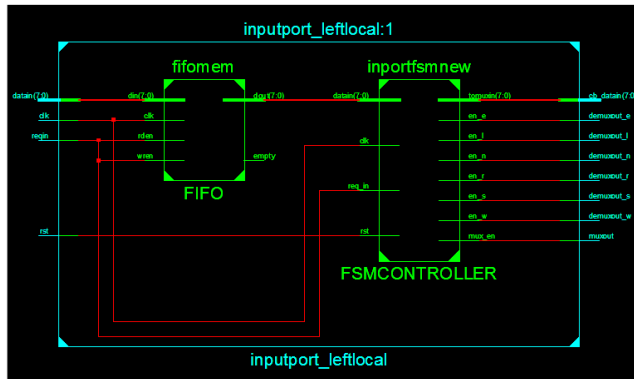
inputport_leftlocal:1

fifomem

inportfsmnew

datain(7:0)

clk

regin

rst

din(7:0)

clk

rden

wren

dout(7:0)

empty

FIFO

datain(7:0)

clk

req_in

rst

tomoxin(7:0)

en_e

en_l

en_n

en_r

en_s

en_w

mux_en

FSMCONTROLLER

cb_datain(7:0)

demuxout_e

demuxout_l

demuxout_n

demuxout_r

demuxout_s

demuxout_w

muxout

inputport_leftlocal